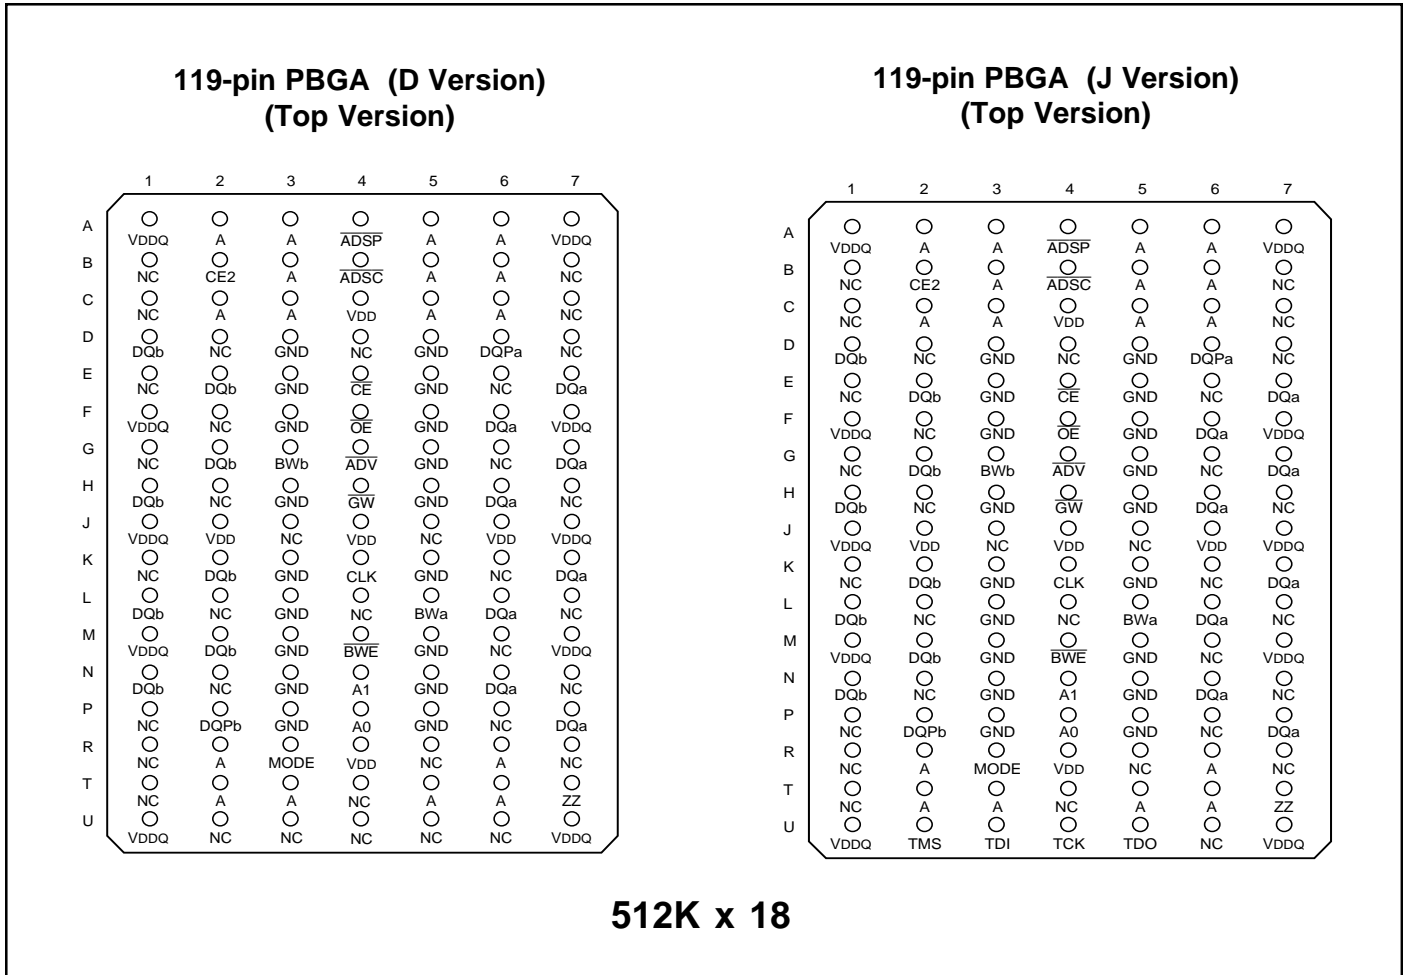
119-pin PBGA (D Version)
(Top Version)

| | 1 | 2 | 3 | 4 | 5 | 6 | 7 |
|---|---|---|---|---|---|---|---|
| A | VDDQ | A | A | $\overline{ADSP}$ | A | A | VDDQ |
| B | NC | CE2 | A | $\overline{ADSC}$ | A | A | NC |
| C | NC | A | A | VDD | A | A | NC |
| D | DQb | NC | GND | NC | GND | DQPa | NC |
| E | NC | DQb | GND | $\overline{CE}$ | GND | NC | DQa |
| F | VDDQ | NC | GND | $\overline{OE}$ | GND | DQa | VDDQ |
| G | NC | DQb | BWb | $\overline{ADV}$ | GND | NC | DQa |
| H | DQb | NC | GND | $\overline{GW}$ | GND | DQa | NC |
| J | VDDQ | VDD | NC | VDD | NC | VDD | VDDQ |
| K | NC | DQb | GND | CLK | GND | NC | DQa |
| L | DQb | NC | GND | NC | BWa | DQa | NC |
| M | VDDQ | DQb | GND | $\overline{BWE}$ | GND | NC | VDDQ |
| N | DQb | NC | GND | A1 | GND | DQa | NC |
| P | NC | DQPb | GND | A0 | GND | NC | DQa |
| R | NC | A | MODE | VDD | NC | A | NC |
| T | NC | A | A | NC | A | A | ZZ |
| U | VDDQ | NC | NC | NC | NC | NC | VDDQ |

119-pin PBGA (J Version)
(Top Version)

| | 1 | 2 | 3 | 4 | 5 | 6 | 7 |
|---|---|---|---|---|---|---|---|
| A | VDDQ | A | A | $\overline{ADSP}$ | A | A | VDDQ |
| B | NC | CE2 | A | $\overline{ADSC}$ | A | A | NC |
| C | NC | A | A | VDD | A | A | NC |
| D | DQb | NC | GND | NC | GND | DQPa | NC |
| E | NC | DQb | GND | $\overline{CE}$ | GND | NC | DQa |
| F | VDDQ | NC | GND | $\overline{OE}$ | GND | DQa | VDDQ |
| G | NC | DQb | BWb | $\overline{ADV}$ | GND | NC | DQa |
| H | DQb | NC | GND | $\overline{GW}$ | GND | DQa | NC |
| J | VDDQ | VDD | NC | VDD | NC | VDD | VDDQ |
| K | NC | DQb | GND | CLK | GND | NC | DQa |
| L | DQb | NC | GND | NC | BWa | DQa | NC |
| M | VDDQ | DQb | GND | $\overline{BWE}$ | GND | NC | VDDQ |
| N | DQb | NC | GND | A1 | GND | DQa | NC |
| P | NC | DQPb | GND | A0 | GND | NC | DQa |
| R | NC | A | MODE | VDD | NC | A | NC |
| T | NC | A | A | NC | A | A | ZZ |
| U | VDDQ | TMS | TDI | TCK | TDO | NC | VDDQ |

512K x 18